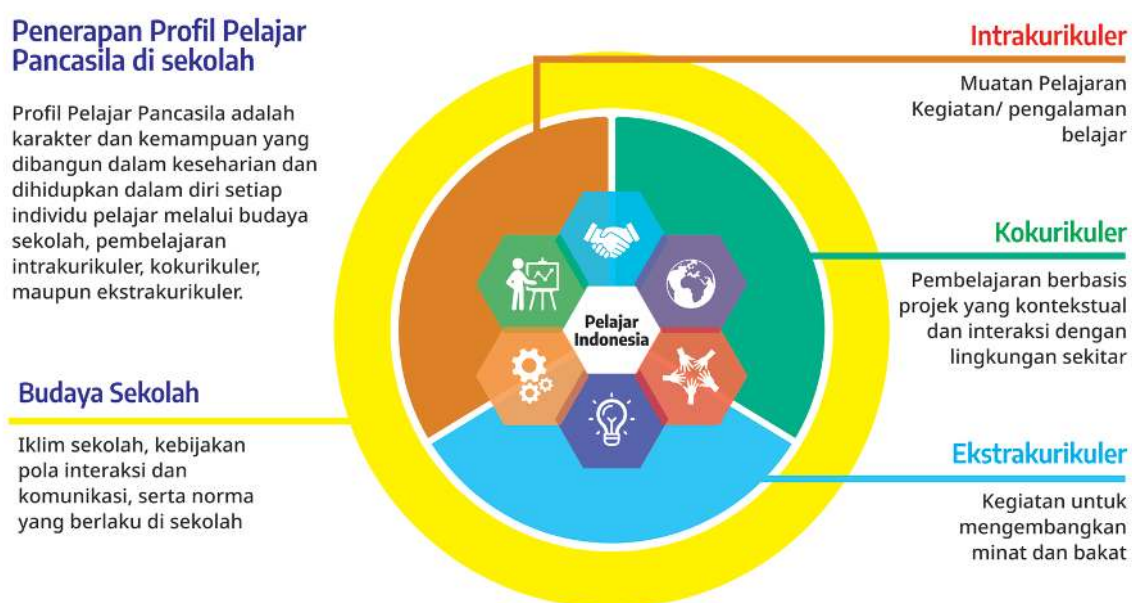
Penerapan Profil Pelajar Pancasila di sekolah

Profil Pelajar Pancasila adalah karakter dan kemampuan yang dibangun dalam keseharian dan dihidupkan dalam diri setiap individu pelajar melalui budaya sekolah, pembelajaran intrakurikuler, kokurikuler, maupun ekstrakurikuler.

Budaya Sekolah

Iklim sekolah, kebijakan pola interaksi dan komunikasi, serta norma yang berlaku di sekolah

Pelajar Indonesia

Intrakurikuler

Muatan Pelajaran
Kegiatan/ pengalaman belajar

Kokurikuler

Pembelajaran berbasis projek yang kontekstual dan interaksi dengan lingkungan sekitar

Ekstrakurikuler

Kegiatan untuk mengembangkan minat dan bakat